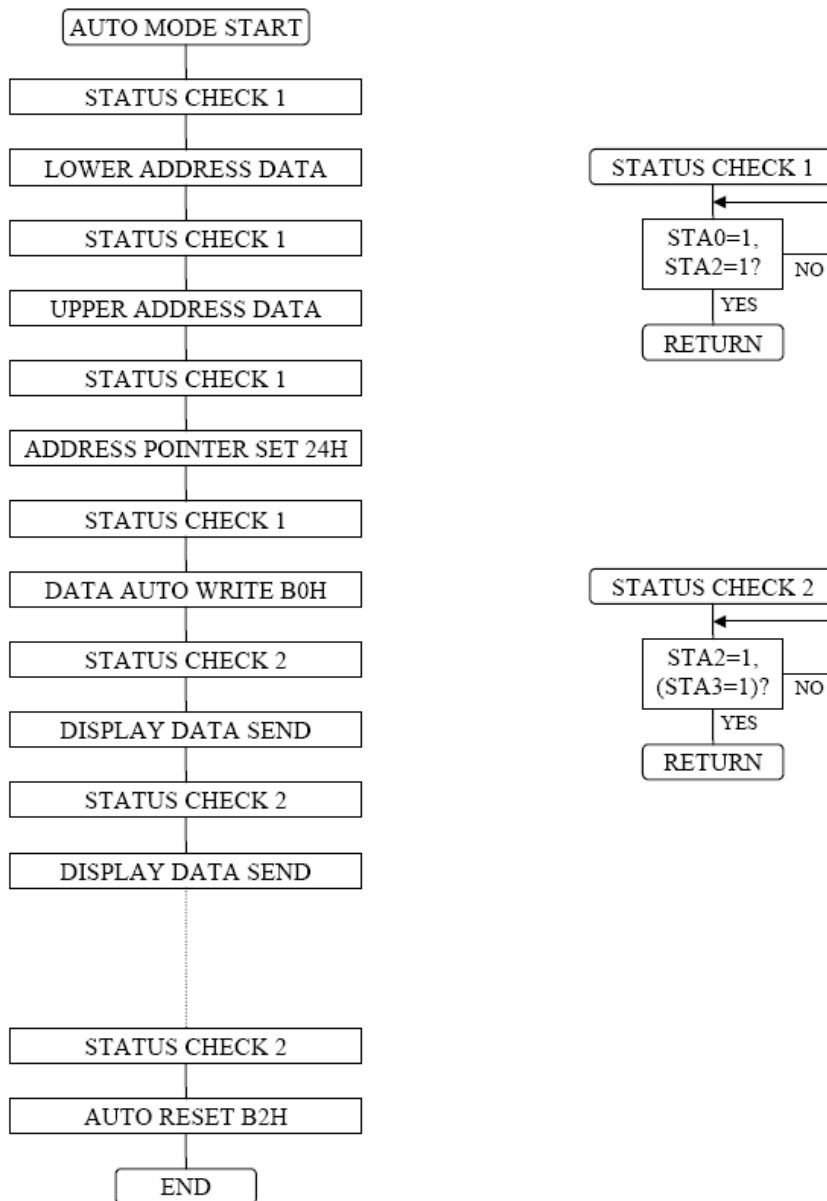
AUTO MODE START

STATUS CHECK 1

LOWER ADDRESS DATA

STATUS CHECK 1

UPPER ADDRESS DATA

STATUS CHECK 1

ADDRESS POINTER SET 24H

STATUS CHECK 1

DATA AUTO WRITE B0H

STATUS CHECK 2

DISPLAY DATA SEND

STATUS CHECK 2

DISPLAY DATA SEND

STATUS CHECK 2

AUTO RESET B2H

END

STATUS CHECK 1

STA0=1, STA2=1?

NO

YES

RETURN

STATUS CHECK 2

STA2=1, (STA3=1)?

NO

YES

RETURN